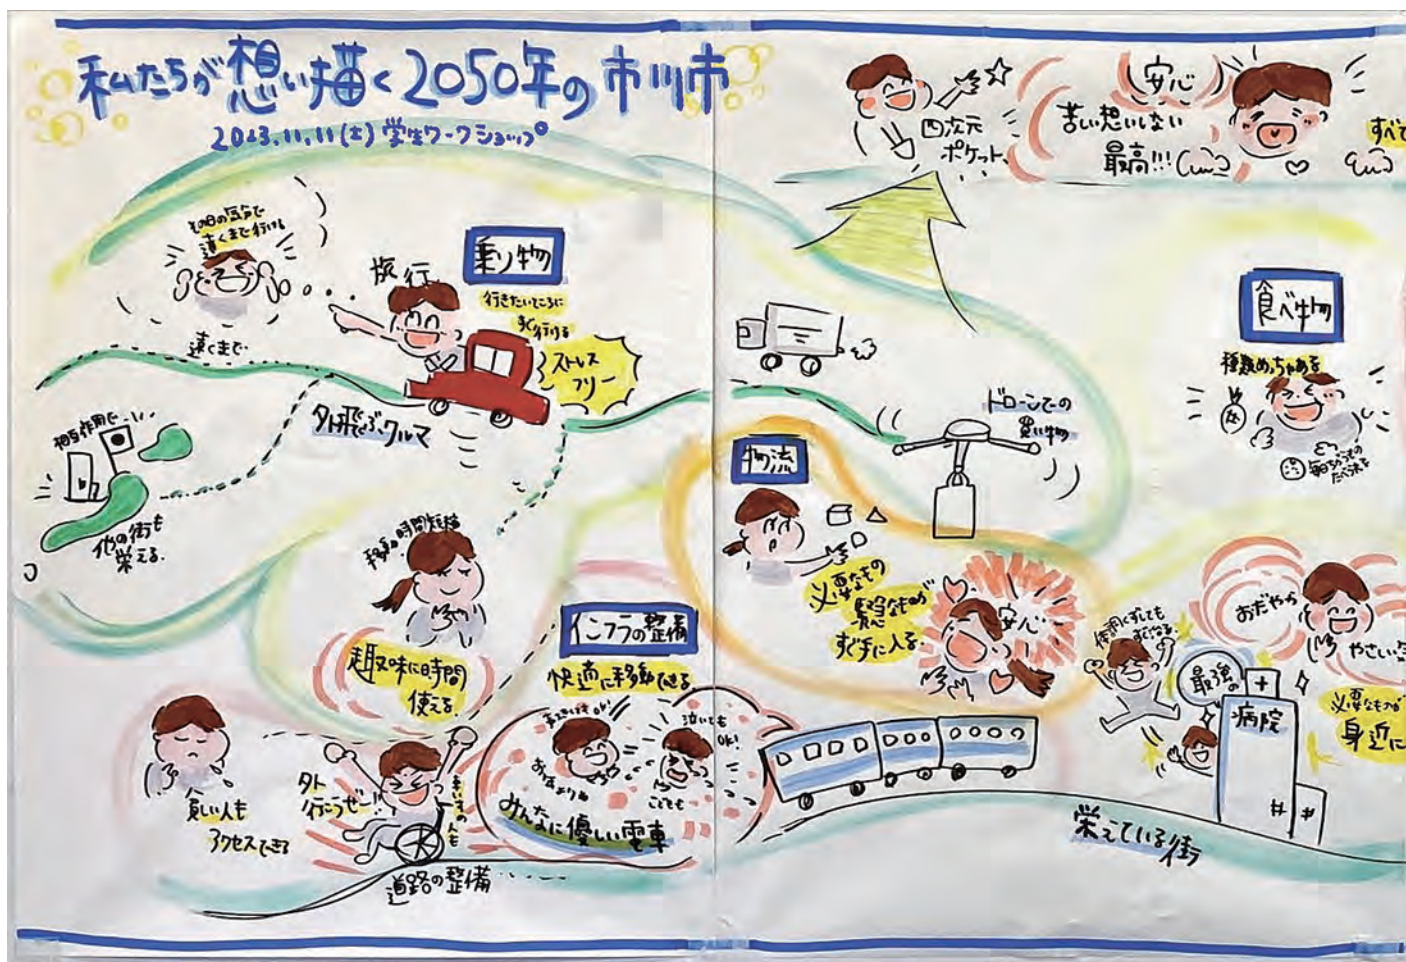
私たちが想い描く2050年の市川市
2023.11.11(土) 学生ワークショップ

乗り物
旅行
行きたいところに すぐ行ける
ストレスフリー
いつもの気分で 遠くまで行ける
遠くまで
空飛ぶクルマ
相互作用で
他の街も 栄える。

移動時間短縮
趣味に時間 使える。

インフラの整備
快適に移動できる
車いすOK!
お年寄りも
泣いてもOK!
こどもも
みんなに優しい電車
外 行こうぜ!!
車いすの人も
遠い人も アクセスできる
道路の整備

四次元 ポケット
安心
苦しい思いしない 最高!!!
すべて

物流
ドローンでの 買い物
必要なものが 必要な時に すぐに手に入る
安心

食べ物
種類めっちゃある
毎日3食 たべれる

怪我をしても すぐ治る
最強の 病院
おだやか
やさしい
必要なものが 身近に
栄えている街